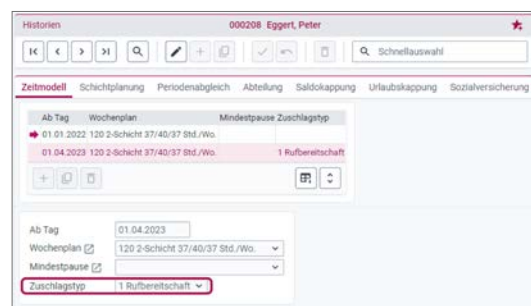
Historien 000208 Eggert, Peter

Schnellauswahl

Zeitmodell Schichtplanung Periodenabgleich Abteilung Saldokappung Urlaubskappung Sozialversicherung

| Ab Tag | Wochenplan | Mindestpause | Zuschlagstyp |
|---|---|---|---|
| 01.01.2022 | 120 2-Schicht 37/40/37 Std./Wo. | | |
| 01.04.2023 | 120 2-Schicht 37/40/37 Std./Wo. | | 1 Rufbereitschaft |

Ab Tag 01.04.2023
Wochenplan 120 2-Schicht 37/40/37 Std./Wo.
Mindestpause
Zuschlagstyp 1 Rufbereitschaft